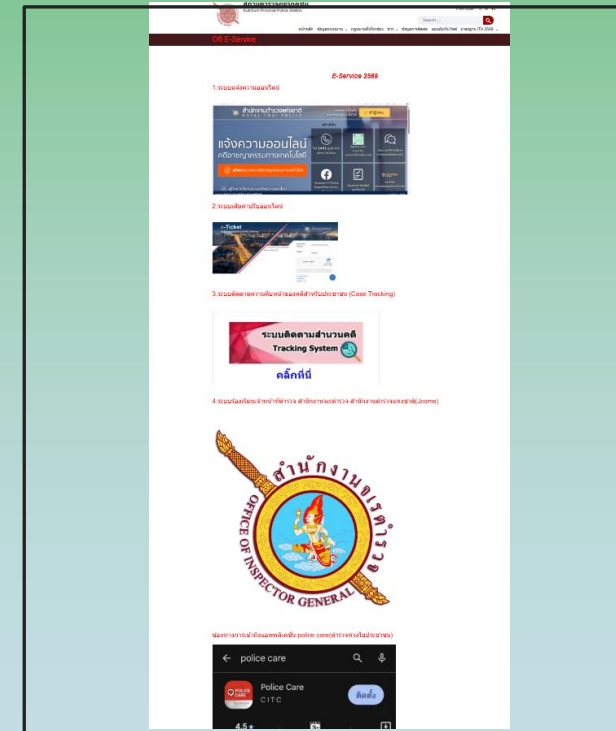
O8 E-Service

E-Service 2569

1.ระบบแจ้งความออนไลน์

แจ้งความออนไลน์
คดีอาชญากรรมทางเทคโนโลยี

2.ระบบเสียค่าปรับออนไลน์

e-Ticket

3.ระบบติดตามความคืบหน้าของคดีสำหรับประชาชน (Case Tracking)

ระบบติดตามสำนวนคดี
Tracking System
คลิ๊กที่นี่

4.ระบบร้องเรียนเจ้าหน้าที่ตำรวจ สำนักงานจเรตำรวจ สำนักงานตำรวจแห่งชาติ(Jcoms)

สำนักงานจเรตำรวจ
OFFICE OF INSPECTOR GENERAL

ช่องทางการเข้าถึงแอพพลิเคชั่น police care(ตำรวจห่วงใยประชาชน)

police care

Police Care
CITC
ติดตั้ง
4.5 ★